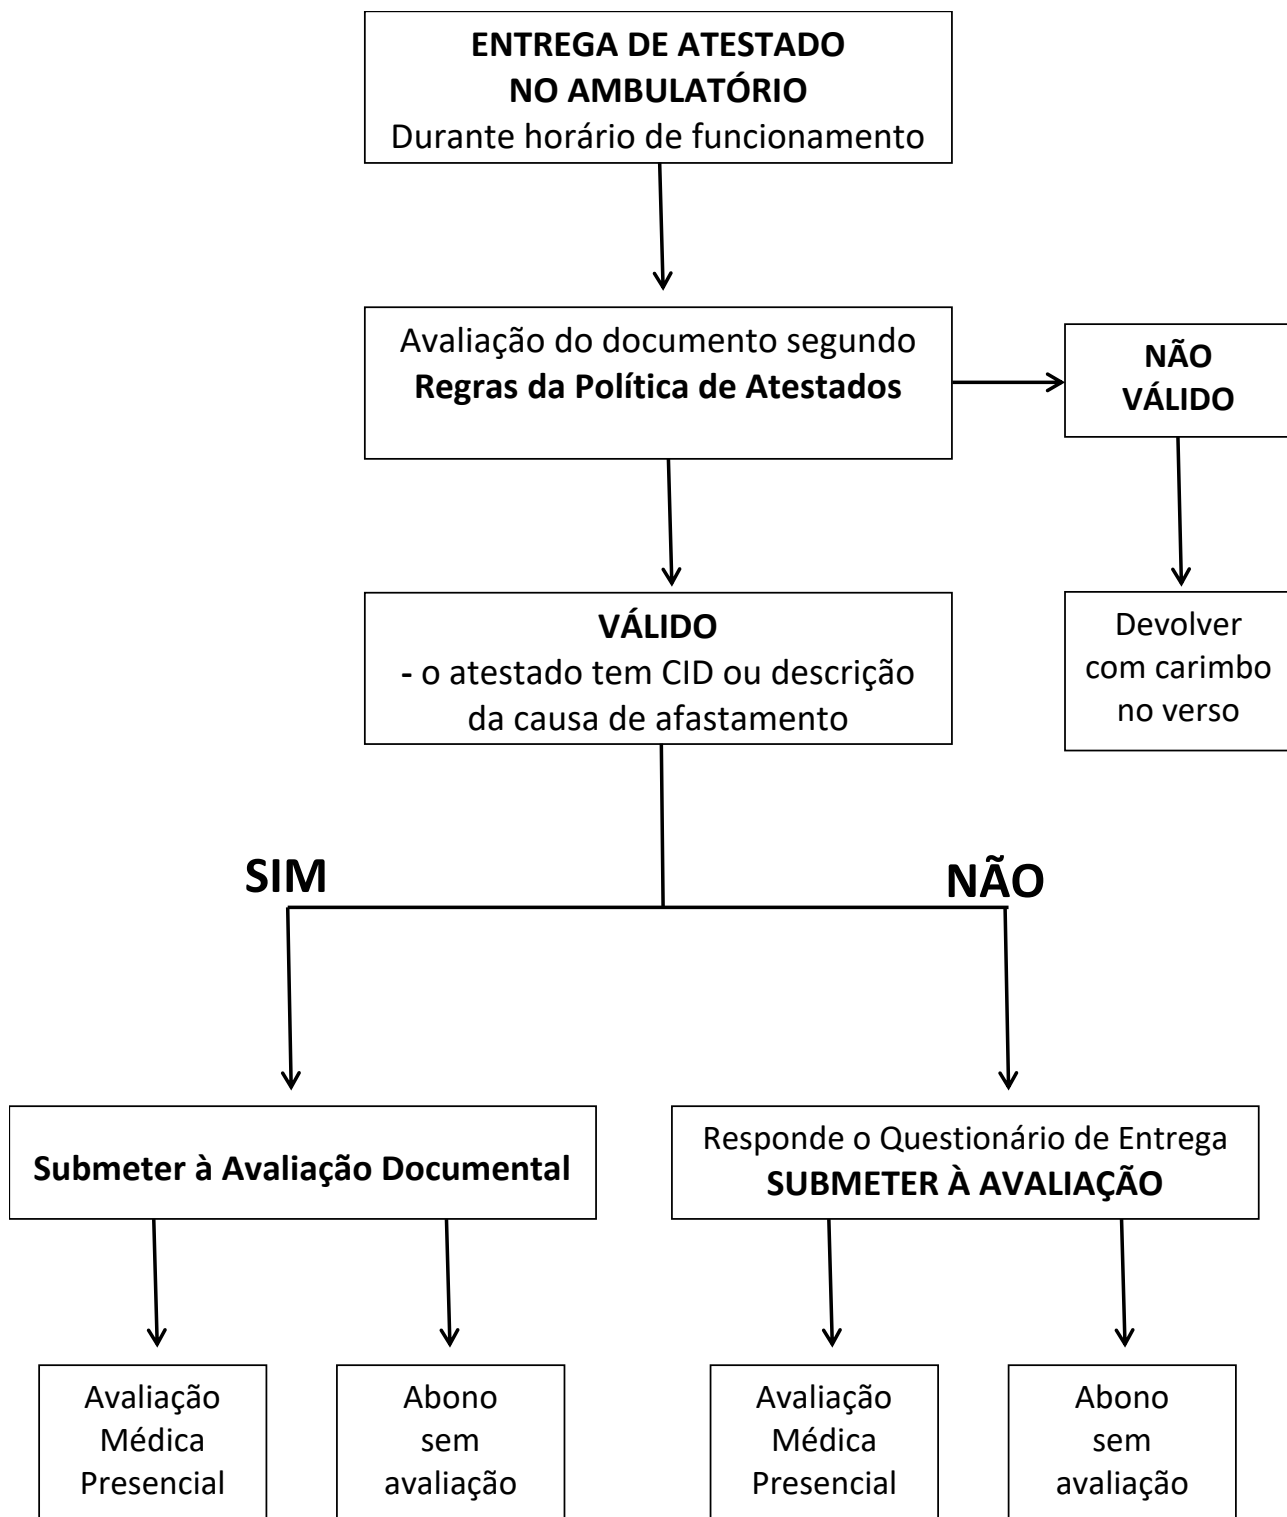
ENTREGA DE ATESTADO
NO AMBULATÓRIO
Durante horário de funcionamento

Avaliação do documento segundo
Regras da Política de Atestados

NÃO
VÁLIDO

Devolver com carimbo no verso

VÁLIDO
- o atestado tem CID ou descrição da causa de afastamento

SIM

NÃO

Submeter à Avaliação Documental

Responde o Questionário de Entrega
SUBMETER À AVALIAÇÃO

Avaliação Médica Presencial

Abono sem avaliação

Avaliação Médica Presencial

Abono sem avaliação